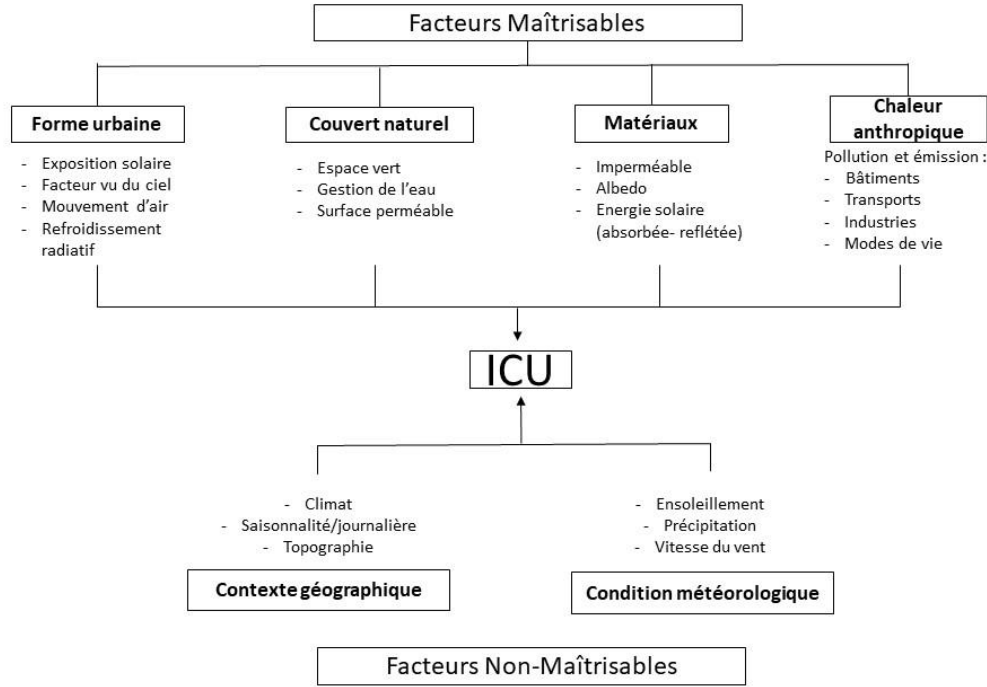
Facteurs Maîtrisables

Forme urbaine
- Exposition solaire
- Facteur vu du ciel
- Mouvement d'air
- Refroidissement radiatif

Couvert naturel
- Espace vert
- Gestion de l'eau
- Surface perméable

Matériaux
- Imperméable
- Albedo
- Energie solaire (absorbée- reflétée)

Chaleur anthropique
Pollution et émission :
- Bâtiments
- Transports
- Industries
- Modes de vie

ICU

- Climat
- Saisonnalité/journalière
- Topographie

Contexte géographique

- Ensoleillement
- Précipitation
- Vitesse du vent

Condition météorologique

Facteurs Non-Maîtrisables